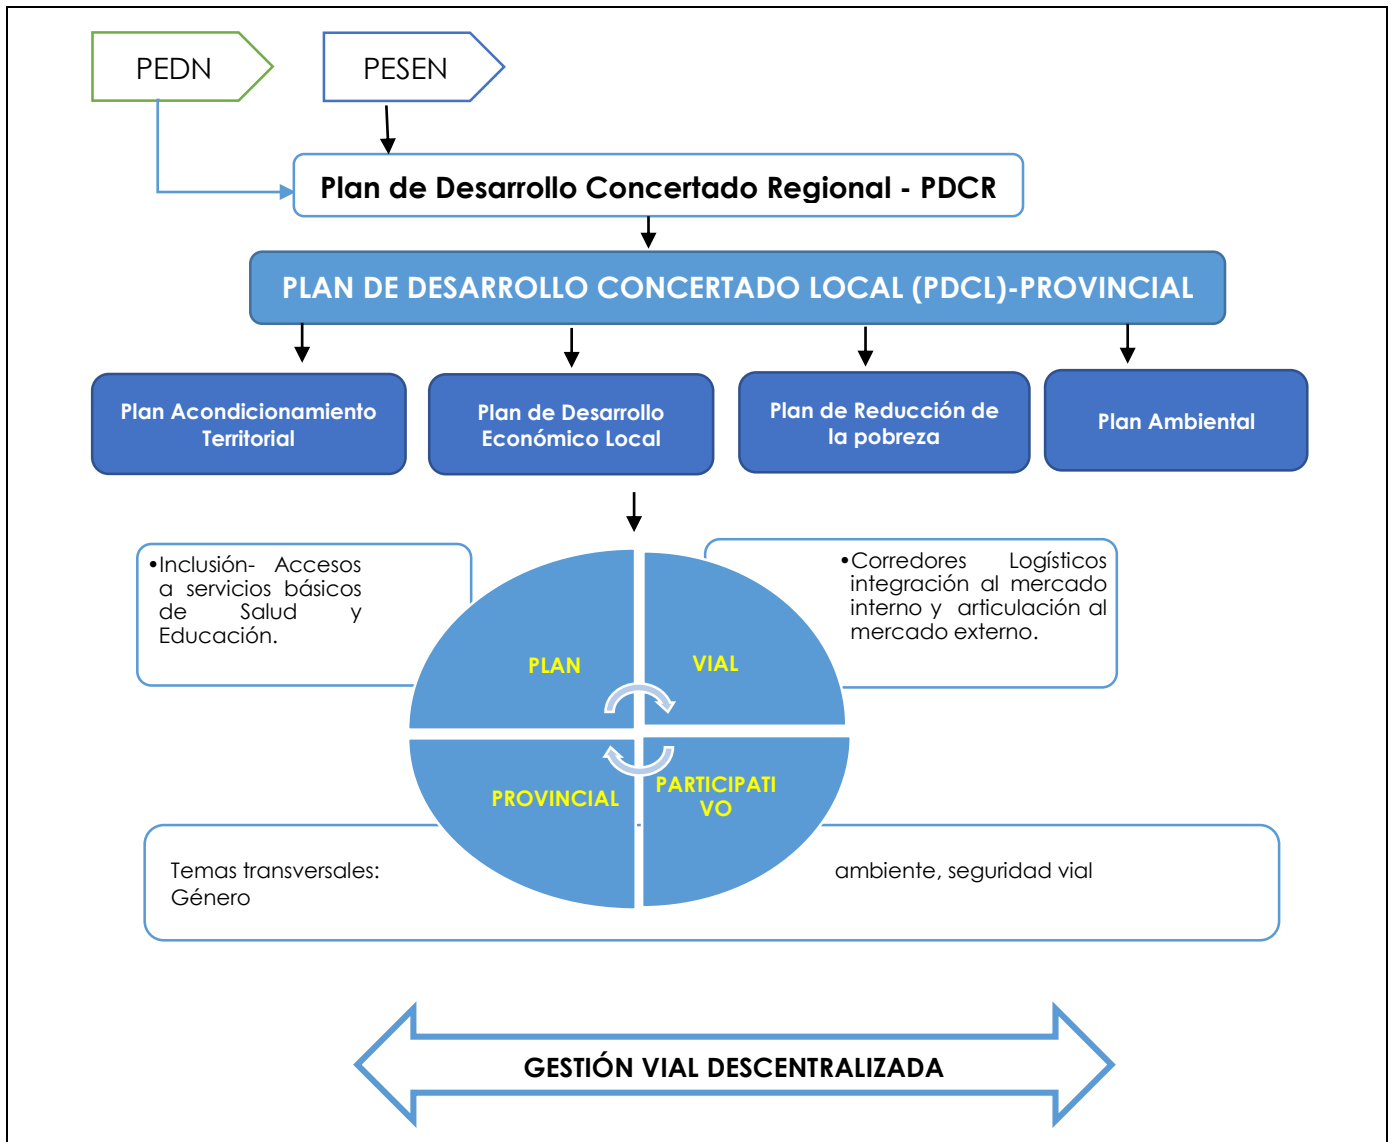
PEDN

PESEN

Plan de Desarrollo Concertado Regional - PDCR

PLAN DE DESARROLLO CONCERTADO LOCAL (PDCL)-PROVINCIAL

Plan Acondicionamiento Territorial

Plan de Desarrollo Económico Local

Plan de Reducción de la pobreza

Plan Ambiental

•Inclusión- Accesos a servicios básicos de Salud y Educación.

•Corredores Logísticos integración al mercado interno y articulación al mercado externo.

PLAN

VIAL

PROVINCIAL

PARTICIPATIVO

Temas transversales: Género

ambiente, seguridad vial

GESTIÓN VIAL DESCENTRALIZADA